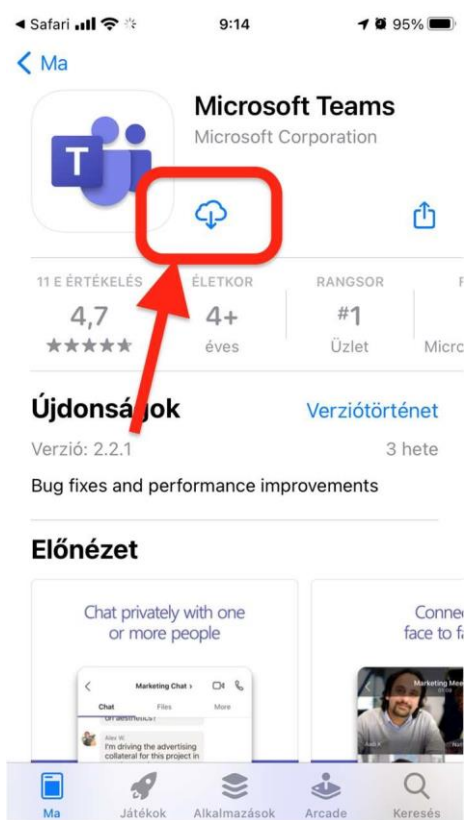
◄ Safari 9:14 95%

< Ma

Microsoft Teams
Microsoft Corporation

11 E ÉRTÉKELÉS
4,7
★★★★★

ÉLETKOR
4+
éves

RANGSOR
#1
Üzlet

Micro

Újdonságok
Verziótörténet

Verzió: 2.2.1
3 hete

Bug fixes and performance improvements

Előnézet

Chat privately with one or more people

Marketing Chat >
Chat Files More
Alex W.
I'm driving the advertising collateral for this project in

Conne face to f

Marketing Mee

Ma Játékok Alkalmazások Arcade Keresés